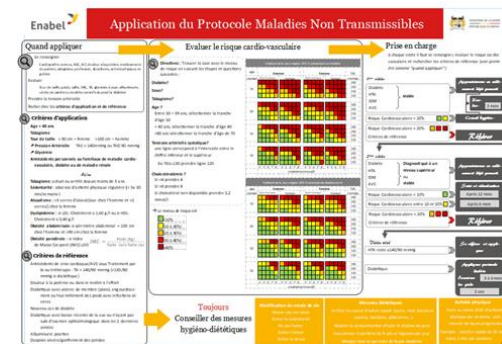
Enabel

Application du Protocole Maladies Non Transmissibles

Quand appliquer

Critères d'application

Critères de références

Evaluer le risque cardio-vasculaire

Prise en charge

Toujours
Conseiller des mesures hygiéno-diététiques

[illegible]